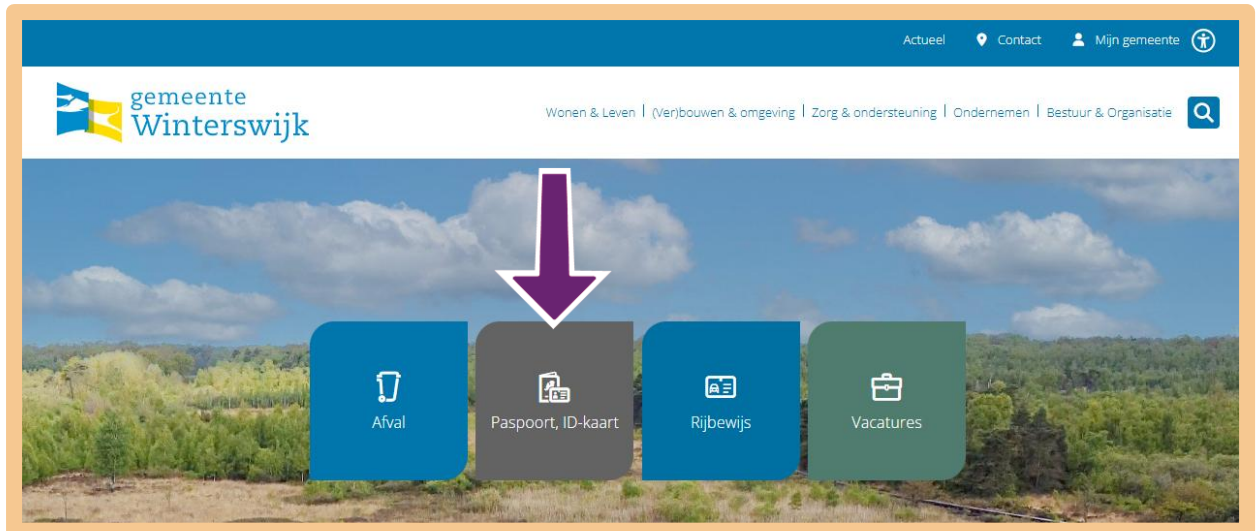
Actueel Contact Mijn gemeente

gemeente Winterswijk

Wonen & Leven | (Ver)bouwen & omgeving | Zorg & ondersteuning | Ondernemen | Bestuur & Organisatie

Afval

Paspoort, ID-kaart

Rijbewijs

Vacatures